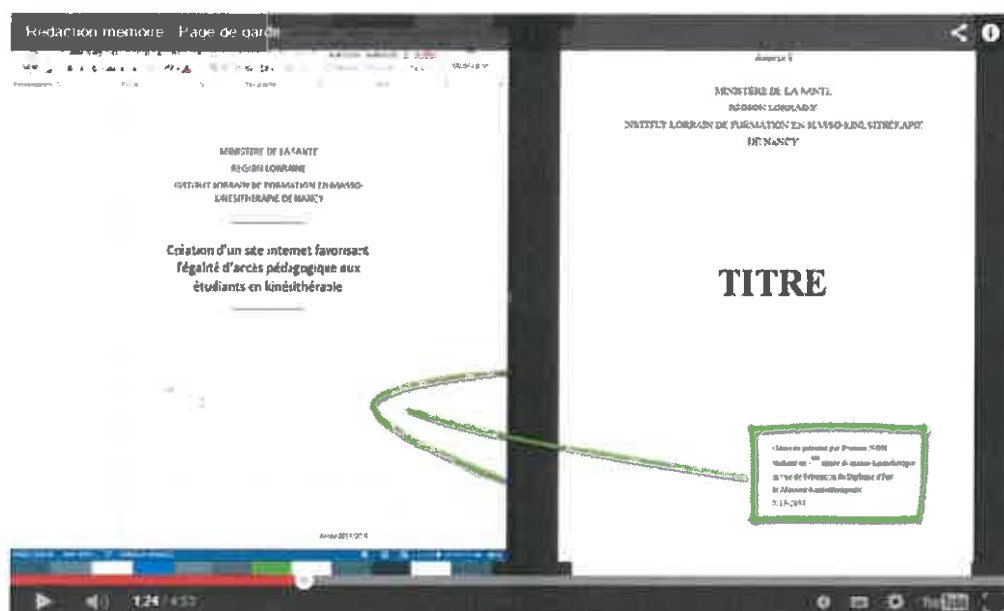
Redaction memoire - Page de garde

Annexe 1

MINISTERE DE LA SANTE
REGION LORRAINE
INSTITUT LORRAIN DE FORMATION EN MASSO-KINESITHERAPIE DE NANCY

MINISTERE DE LA SANTE
REGION LORRAINE
INSTITUT LORRAIN DE FORMATION EN MASSO-KINESITHERAPIE DE NANCY

Création d'un site internet favorisant l'égalité d'accès pédagogique aux étudiants en kinésithérapie

TITRE

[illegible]

Année 2014-2015

1:24 / 4:53